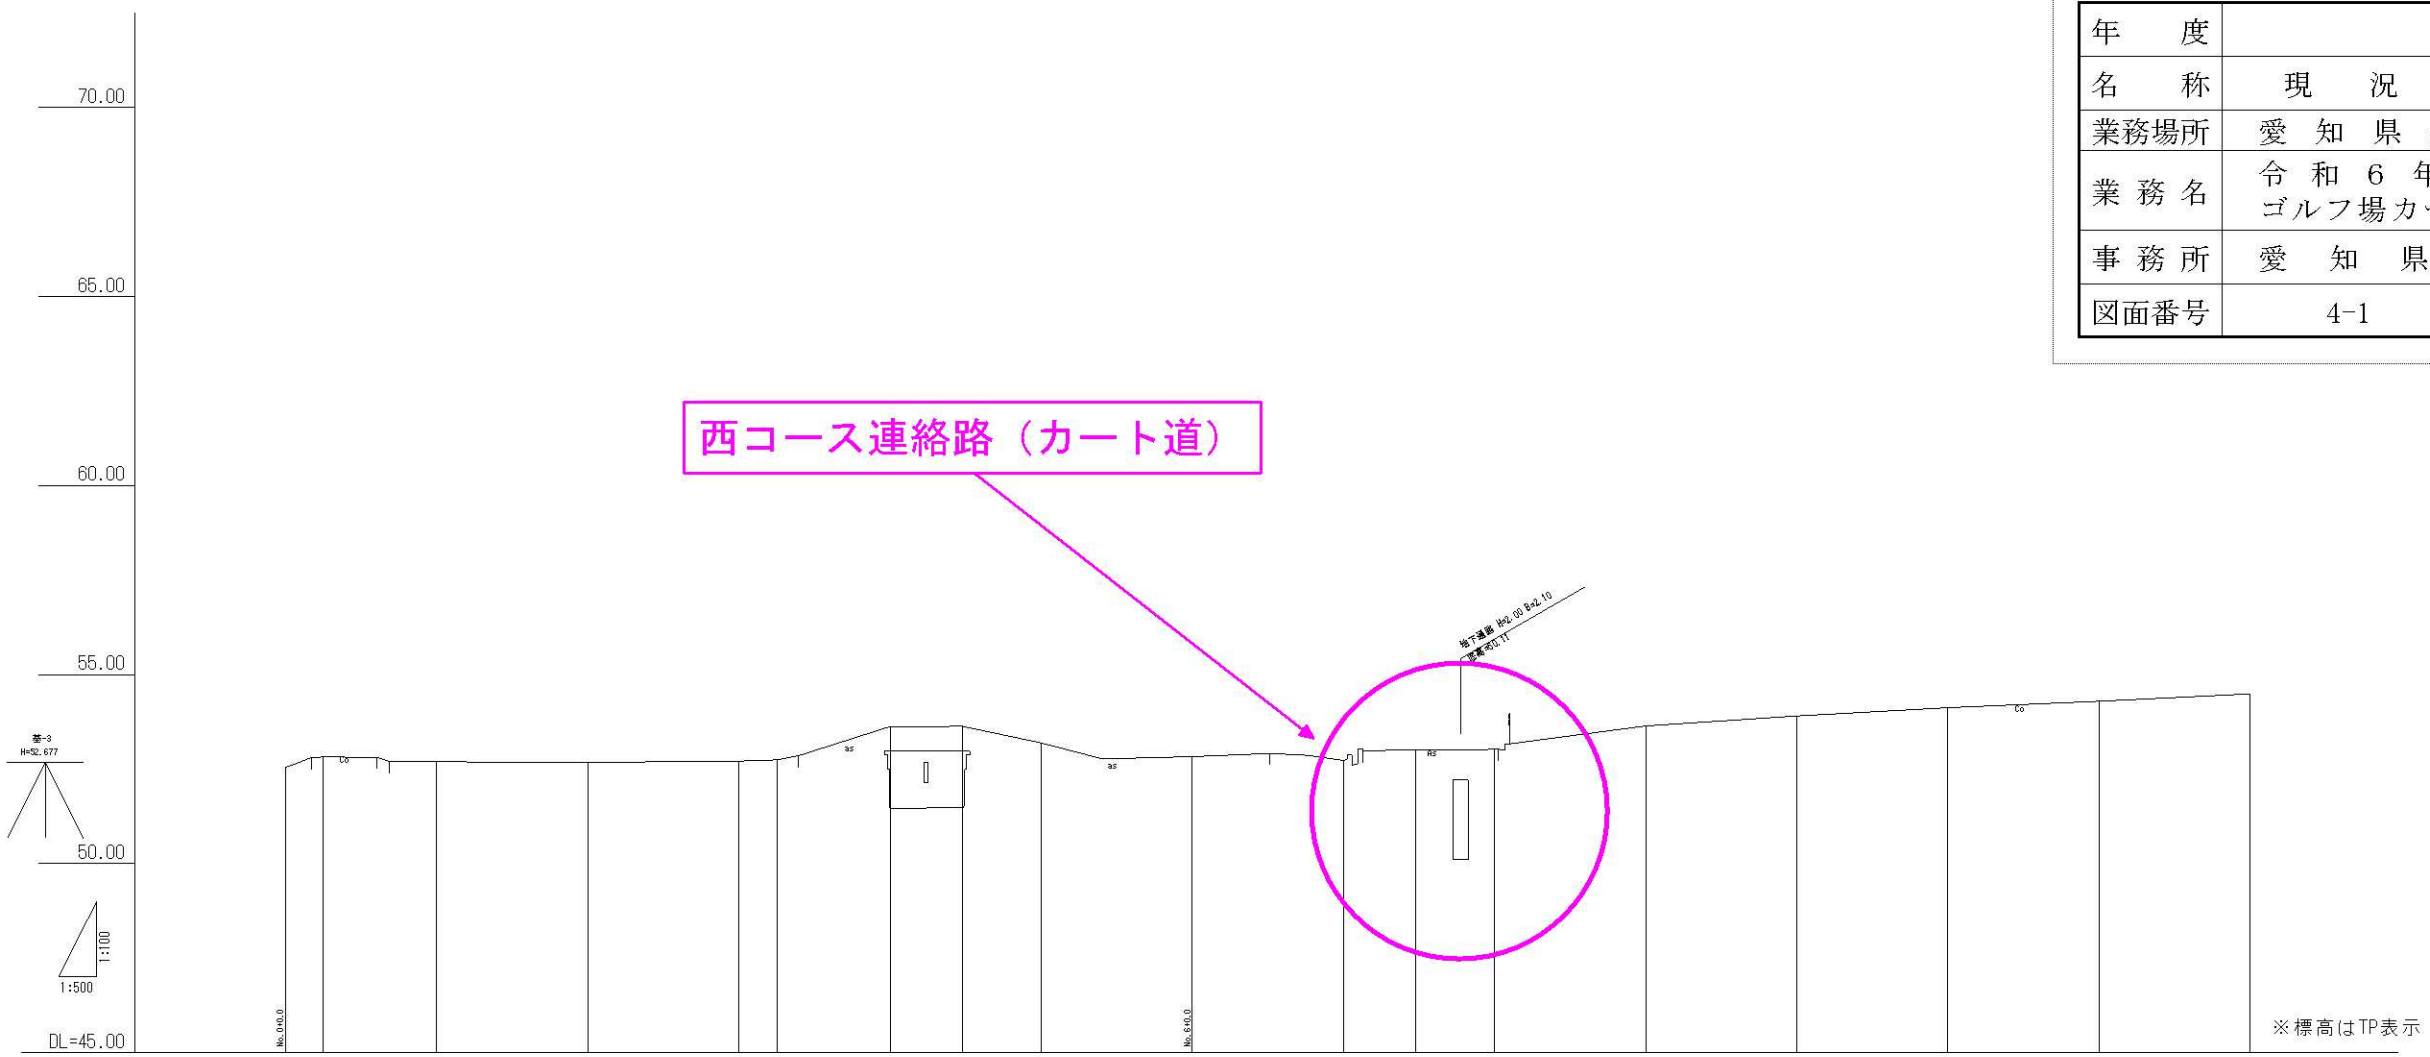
| 年　度 | |
|---|---|
| 名　称 | 現　況 |
| 業務場所 | 愛　知　県 |
| 業務名 | 令　和　6　年 ゴルフ場カ |
| 事務所 | 愛　知　県 |
| 図面番号 | 4-1 |

70.00

65.00

60.00

55.00

50.00

DL=45.00

西コース連絡路（カート道）

地下道路 H=2.00 B=2.10
延長=0.11

基-3
H=52.677

1:100
1:500

Co
as
as
As
Co

No.0+0.0
No.6+0.0

※標高はTP表示